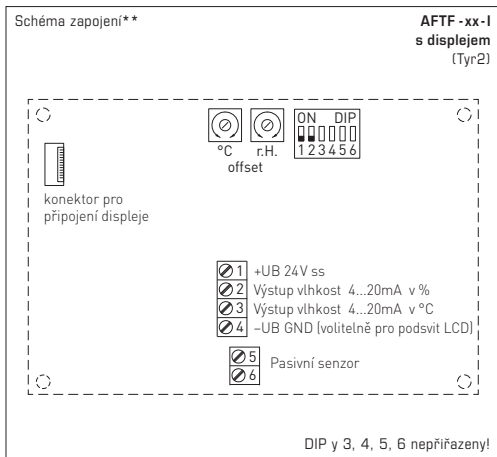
Schéma zapojení**

AFTF -xx-I
s displejem
(Tyr2)

°C r.H.
offset

ON DIP
1 2 3 4 5 6

konektor pro připojení displeje

1 +UB 24V ss
2 Výstup vlhkost 4...20mA v %
3 Výstup vlhkost 4...20mA v °C
4 –UB GND (volitelně pro podsvit LCD)

5
6 Pasivní senzor

DIP y 3, 4, 5, 6 nepřiřazeny!